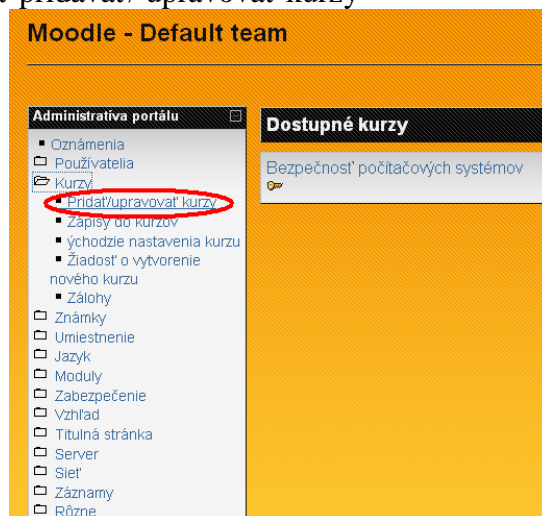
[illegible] pridávať/upravovať kurzy

Moodle - Default team

Administratíva portálu

Oznámenia
Používatelia
Kurzy
Pridať/upravovať kurzy
Zápisy do kurzov
Východzie nastavenia kurzu
Žiadosť o vytvorenie nového kurzu
Zálohy
Známky
Umiestnenie
Jazyk
Moduly
Zabezpečenie
Vzhľad
Titulná stránka
Server
Sieť
Záznamy
Rôzne

Dostupné kurzy

Bezpečnosť počítačových systémov